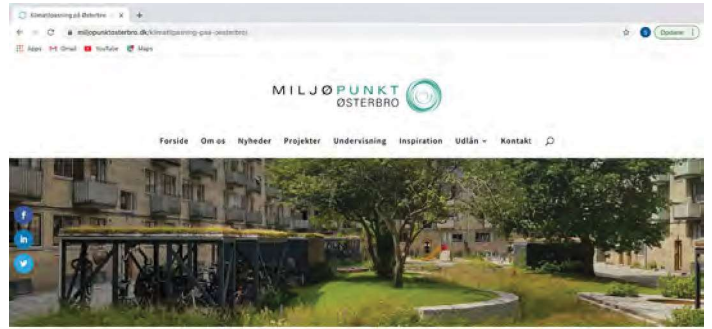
Klimatilpasning på Østerbro × +

miljopunktosterbro.dk/klimatilpasning-paa-osterbro/

Opdater

Apps Gmail YouTube Maps

MILJØPUNKT ØSTERBRO

Forside Om os Nyheder Projekter Undervisning Inspiration Udlån Kontakt